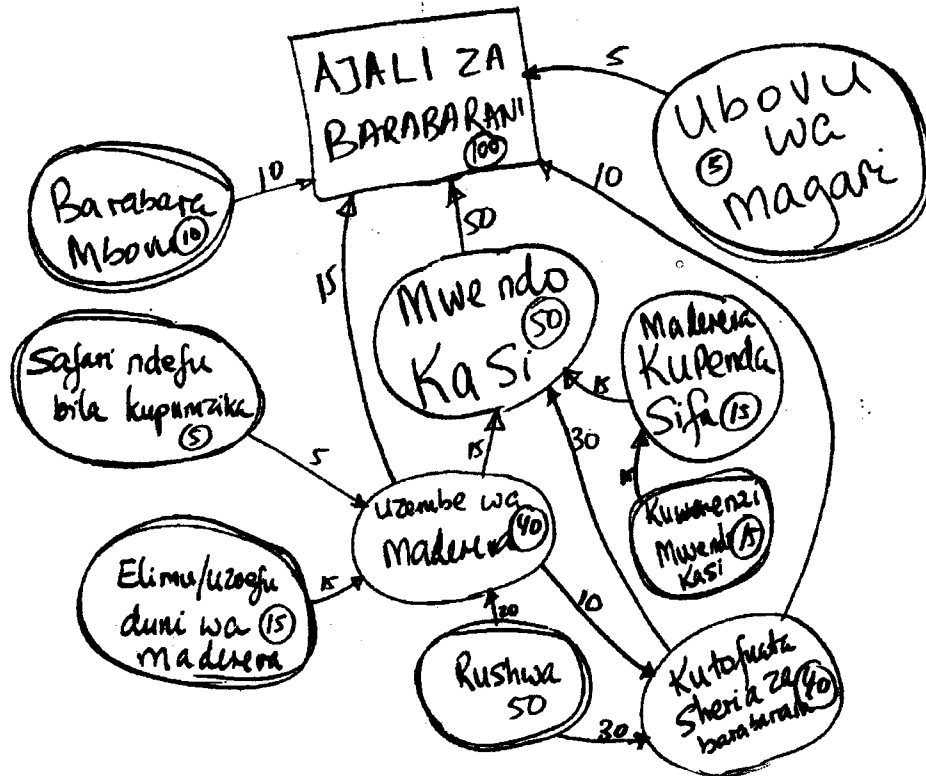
AJALI ZA BARABARANI (100)

5

Ubovu (5) wa magari

10

Barabara Mbovu (10)

10

50

15

Mwendo Kasi (50)

Madereva Kupenda Sifa (15)

15

Safari ndefu bila kupumzika (5)

30

15

5

Kuwenzi Mwendo Kasi (15)

Uzembe wa Madereva (40)

Elimu/uzoefu duni wa (15) madereva

15

10

20

Rushwa 50

Kutofuata Sheria za barabarani (40)

30